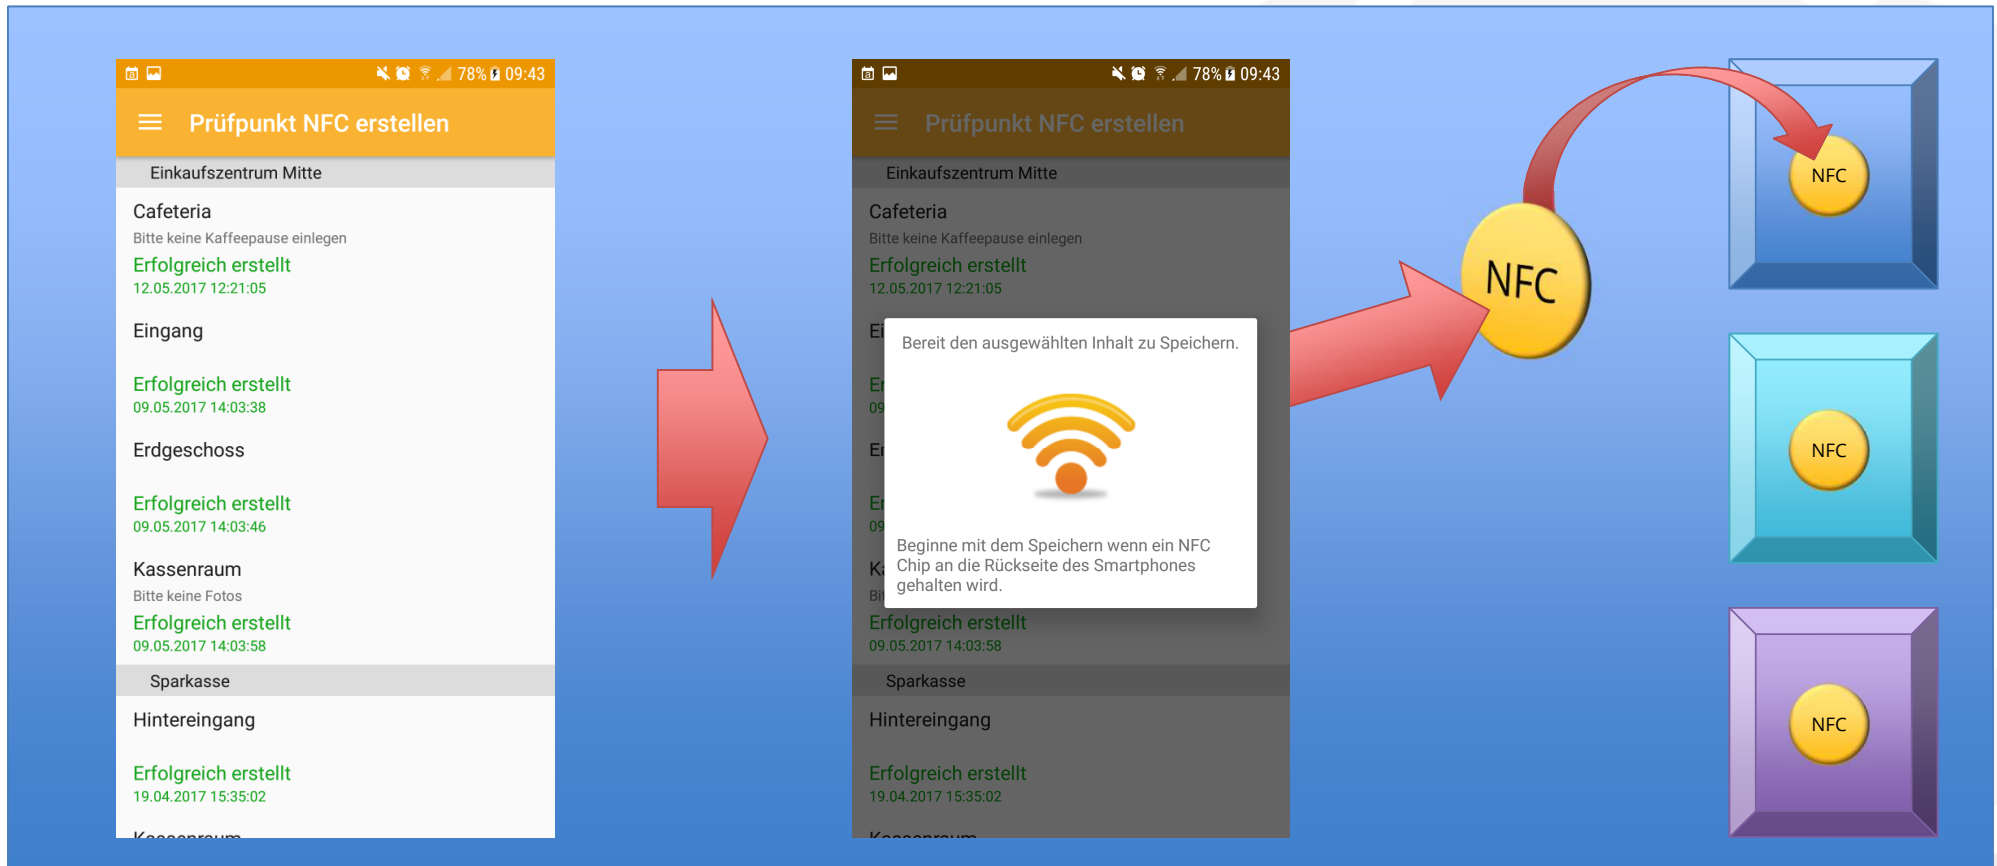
78% 09:43

Prüfpunkt NFC erstellen

Einkaufszentrum Mitte

Cafeteria

Bitte keine Kaffeepause einlegen

Erfolgreich erstellt

12.05.2017 12:21:05

Eingang

Erfolgreich erstellt

09.05.2017 14:03:38

Erdgeschoss

Erfolgreich erstellt

09.05.2017 14:03:46

Kassenraum

Bitte keine Fotos

Erfolgreich erstellt

09.05.2017 14:03:58

Sparkasse

Hintereingang

Erfolgreich erstellt

19.04.2017 15:35:02

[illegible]

78% 09:43

Prüfpunkt NFC erstellen

Einkaufszentrum Mitte

Cafeteria

Bitte keine Kaffeepause einlegen

Erfolgreich erstellt

12.05.2017 12:21:05

Bereit den ausgewählten Inhalt zu Speichern.

Beginne mit dem Speichern wenn ein NFC Chip an die Rückseite des Smartphones gehalten wird.

Erfolgreich erstellt

09.05.2017 14:03:58

Sparkasse

Hintereingang

Erfolgreich erstellt

19.04.2017 15:35:02

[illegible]

NFC

NFC

NFC

NFC